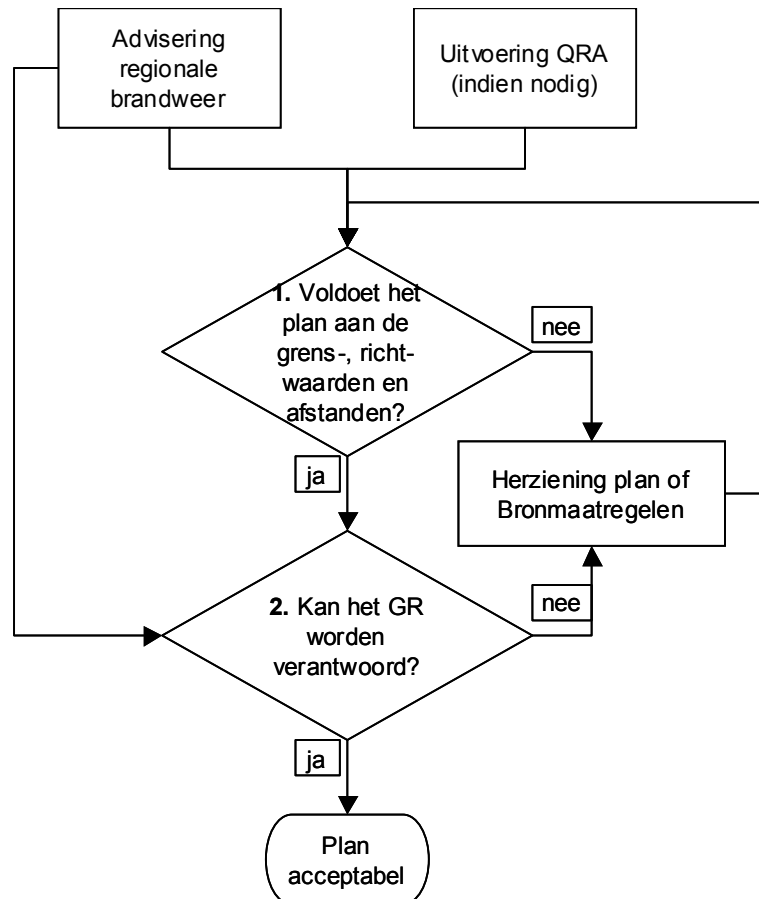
Advisering regionale brandweer

Uitvoering QRA (indien nodig)

1. Voldoet het plan aan de grens-, richtwaarden en afstanden?

nee

ja

Herziening plan of Bronmaatregelen

2. Kan het GR worden verantwoord?

nee

ja

Plan acceptabel